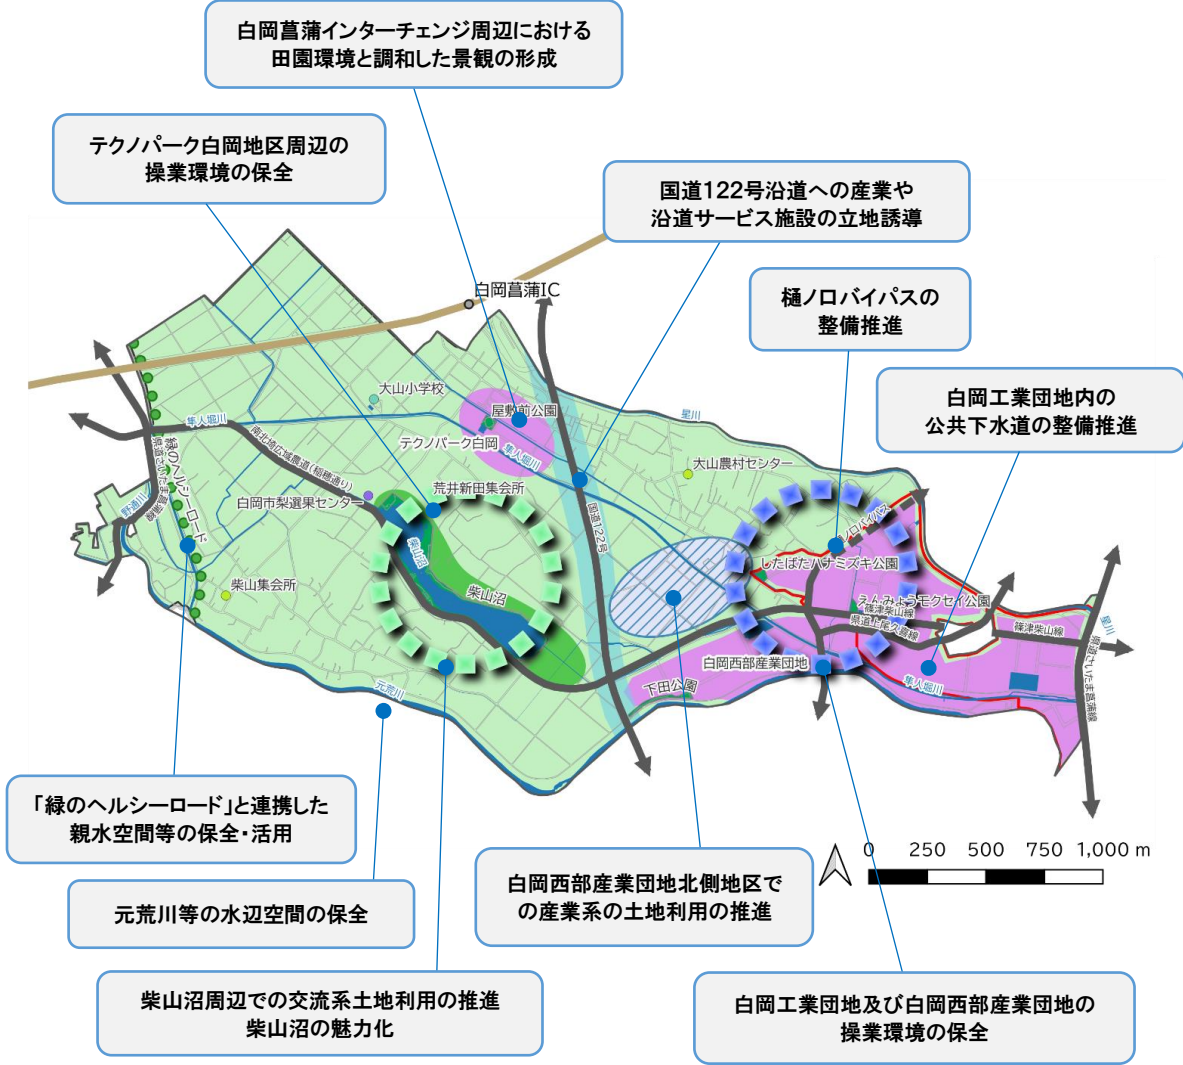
白岡菖蒲インターチェンジ周辺における
田園環境と調和した景観の形成

テクノパーク白岡地区周辺の
操業環境の保全

国道122号沿道への産業や
沿道サービス施設の立地誘導

樋ノ口バイパスの
整備推進

白岡工業団地内の
公共下水道の整備推進

白岡菖蒲IC
大山小学校
屋敷前公園
テクノパーク白岡
隼人堀川
星川
大山農村センター
南北幹線農道（稲穂通り）
白岡市梨選果センター
荒井新田集会所
緑のヘルシーロード
野通川
柴山沼
柴山集会所
国道122号
樋ノ口バイパス
したばたハナミズキ公園
えんみょうモクセイ公園
篠津柴山線
県道上尾久喜線
白岡西部産業団地
下田公園
元荒川
篠津柴山線
県道さいたま幸手線
さいたま栗橋線

0　250　500　750　1,000 m

「緑のヘルシーロード」と連携した
親水空間等の保全・活用

元荒川等の水辺空間の保全

白岡西部産業団地北側地区で
の産業系の土地利用の推進

柴山沼周辺での交流系土地利用の推進
柴山沼の魅力化

白岡工業団地及び白岡西部産業団地の
操業環境の保全